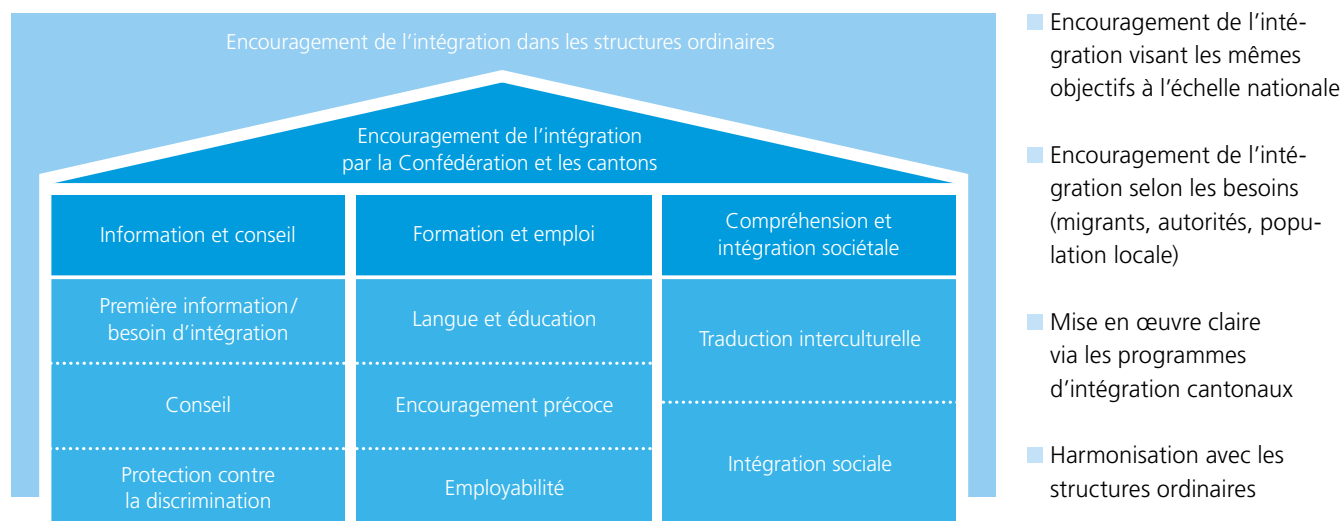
Encouragement de l’intégration dans les structures ordinaires

Encouragement de l’intégration par la Confédération et les cantons

Information et conseil

Première information/ besoin d’intégration

Conseil

Protection contre la discrimination

Formation et emploi

Langue et éducation

Encouragement précoce

Employabilité

Compréhension et intégration sociétale

Traduction interculturelle

Intégration sociale

Encouragement de l’intégration visant les mêmes objectifs à l’échelle nationale

Encouragement de l’intégration selon les besoins (migrants, autorités, population locale)

Mise en œuvre claire via les programmes d’intégration cantonaux

Harmonisation avec les structures ordinaires